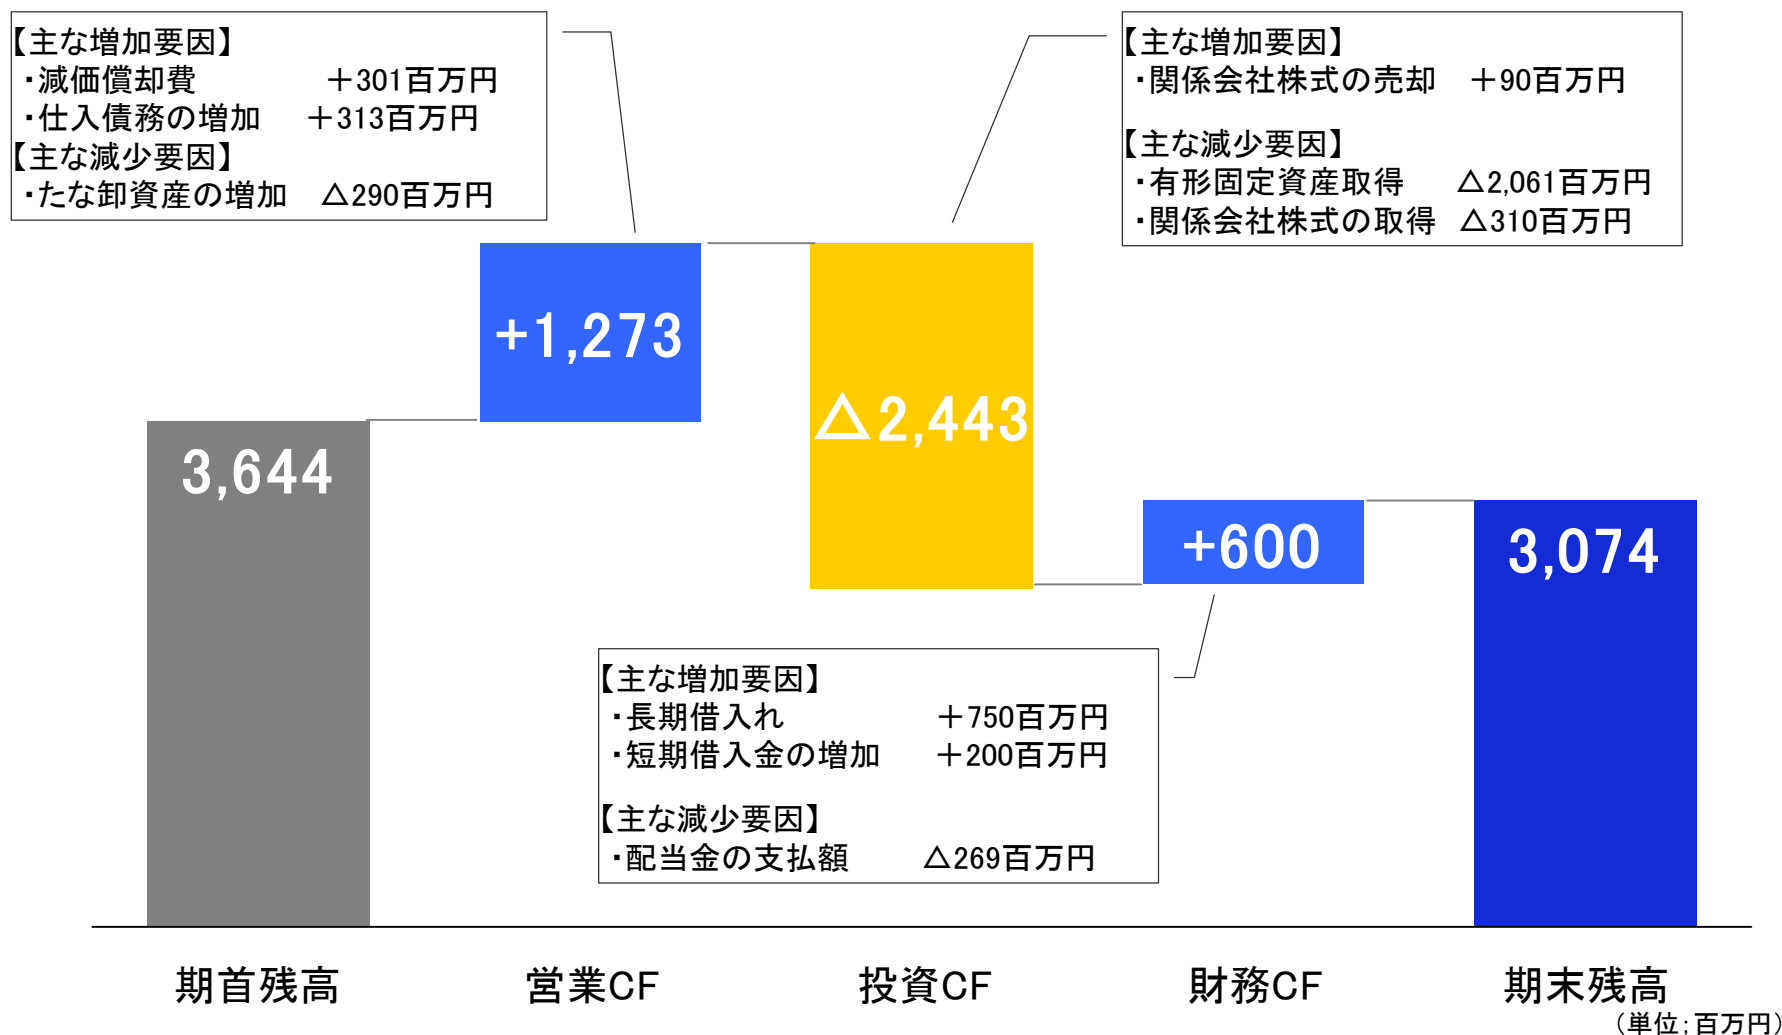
【主な増加要因】
・減価償却費　＋301百万円
・仕入債務の増加　＋313百万円
【主な減少要因】
・たな卸資産の増加　△290百万円

【主な増加要因】
・関係会社株式の売却　＋90百万円

【主な減少要因】
・有形固定資産取得　△2,061百万円
・関係会社株式の取得　△310百万円

+1,273

△2,443

3,644

+600

3,074

【主な増加要因】
・長期借入れ　＋750百万円
・短期借入金の増加　＋200百万円

【主な減少要因】
・配当金の支払額　△269百万円

期首残高　営業CF　投資CF　財務CF　期末残高

（単位：百万円）